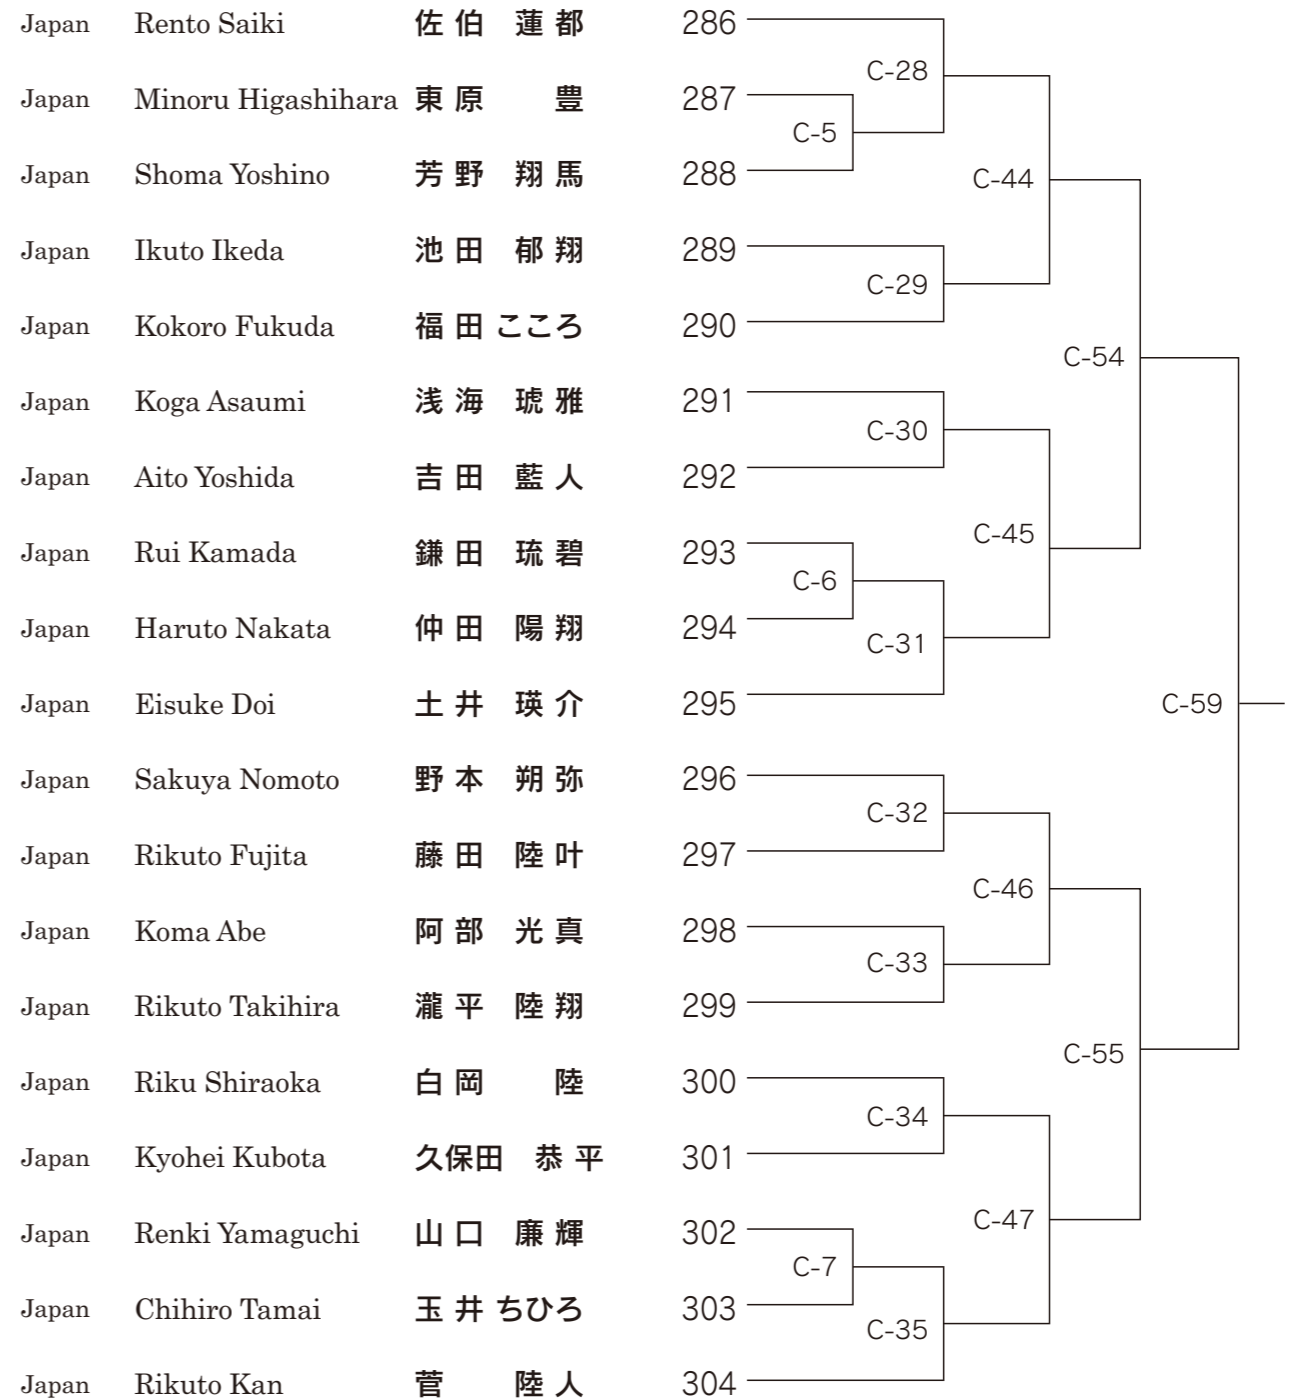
| | | | |
|---|---|---|---|
| Japan | Rento Saiki | 佐伯 蓮都 | 286 |
| Japan | Minoru Higashihara | 東原 豊 | 287 |
| Japan | Shoma Yoshino | 芳野 翔馬 | 288 |
| Japan | Ikuto Ikeda | 池田 郁翔 | 289 |
| Japan | Kokoro Fukuda | 福田 こころ | 290 |
| Japan | Koga Asaumi | 浅海 琥雅 | 291 |
| Japan | Aito Yoshida | 吉田 藍人 | 292 |
| Japan | Rui Kamada | 鎌田 琉碧 | 293 |
| Japan | Haruto Nakata | 仲田 陽翔 | 294 |
| Japan | Eisuke Doi | 土井 瑛介 | 295 |
| Japan | Sakuya Nomoto | 野本 朔弥 | 296 |
| Japan | Rikuto Fujita | 藤田 陸叶 | 297 |
| Japan | Koma Abe | 阿部 光真 | 298 |
| Japan | Rikuto Takihira | 瀧平 陸翔 | 299 |
| Japan | Riku Shiraoka | 白岡 陸 | 300 |
| Japan | Kyohei Kubota | 久保田 恭平 | 301 |
| Japan | Renki Yamaguchi | 山口 廉輝 | 302 |
| Japan | Chihiro Tamai | 玉井 ちひろ | 303 |
| Japan | Rikuto Kan | 菅 陸人 | 304 |

C-28
C-5
C-44
C-29
C-54
C-30
C-45
C-6
C-31
C-59
C-32
C-46
C-33
C-55
C-34
C-47
C-7
C-35